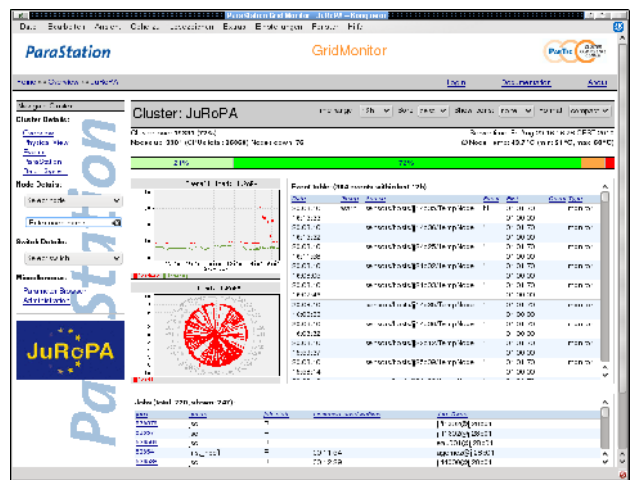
ParaStation GridMonitor - JuRoPA - Konqueror

Datei Bearbeiten Ansicht Gehe zu Lesezeichen Extras Einstellungen Fenster Hilfe

ParaStation

GridMonitor

ParTec

Cluster Details

Overview
Physical View
Events
ParaStation
Disk Space

Node Details

Switch Details

Miscellaneous

ParaStation

JuRoPA

Cluster: JuRoPA

21%

72%

Event table

Jobs

Login

Documentation

About